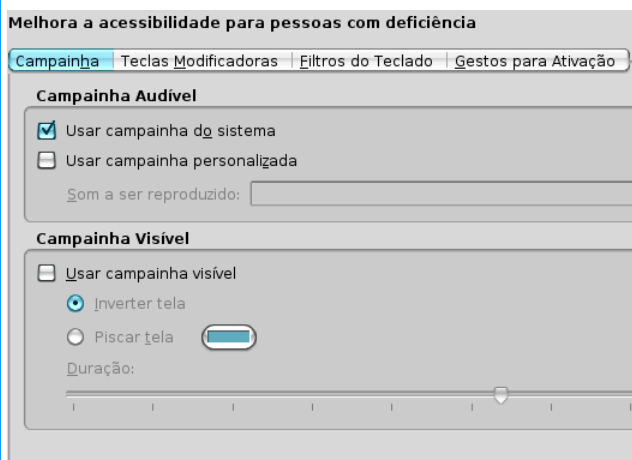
Melhora a acessibilidade para pessoas com deficiência

Campainha | Teclas Modificadoras | Filtros do Teclado | Gestos para Ativação

Campainha Audível

Usar campainha do sistema

Usar campainha personalizada

Som a ser reproduzido:

Campainha Visível

Usar campainha visível

Inverter tela

Piscar tela

Duração: